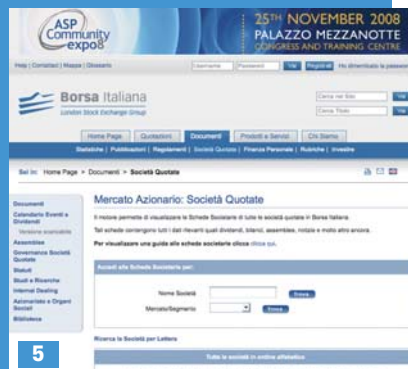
ASP Community expo8

25TH NOVEMBER 2008
PALAZZO MEZZANOTTE
CONGRESS AND TRAINING CENTRE

Help | Contatti | Mappa | Glossario

Username Password Vai Registrati Hai dimenticato la password

Borsa Italiana
London Stock Exchange Group

Cerca nel Sito Vai
Cerca Titolo Vai

Home Page | Quotazioni | Documenti | Prodotti e Servizi | Chi Siamo

Statistiche | Pubblicazioni | Regolamenti | Società Quotate | Finanza Personale | Rubriche | Investire

Sei in: Home Page > Documenti > Società Quotate

Documenti
Calendario Eventi e Dividendi
Versione scaricabile
Assemblee
Governance Società Quotate
Statuti
Studi e Ricerche
Internal Dealing
Azionariato e Organi Sociali
Biblioteca

Mercato Azionario: Società Quotate

Il motore permette di visualizzare le Schede Societarie di tutte le società quotate in Borsa Italiana.

Tali schede contengono tutti i dati rilevanti quali dividendi, bilanci, assemblee, notizie e molto altro ancora.

Per visualizzare una guida alle schede societarie clicca qui.

Accedi alle Schede Societarie per:

Nome Società Entra
Mercato/Segmento Entra

Ricerca le Società per Lettera

Tutte le società in ordine alfabetico

5